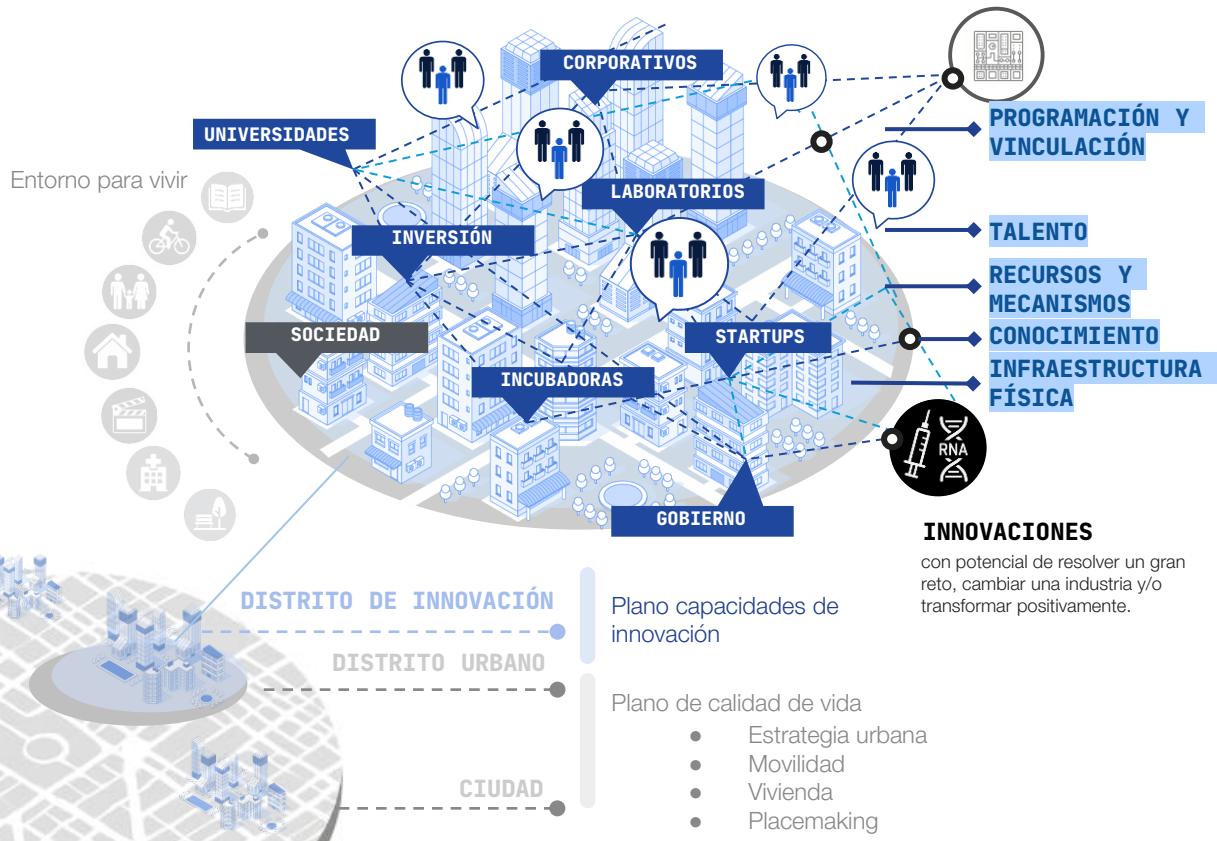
CORPORATIVOS

UNIVERSIDADES

LABORATORIOS

INVERSIÓN

SOCIEDAD

STARTUPS

INCUBADORAS

GOBIERNO

Entorno para vivir

PROGRAMACIÓN Y VINCULACIÓN

TALENTO

RECURSOS Y MECANISMOS

CONOCIMIENTO

INFRAESTRUCTURA FÍSICA

RNA

INNOVACIONES

con potencial de resolver un gran reto, cambiar una industria y/o transformar positivamente.

DISTRITO DE INNOVACIÓN

Plano capacidades de innovación

DISTRITO URBANO

Plano de calidad de vida

- Estrategia urbana
- Movilidad
- Vivienda
- Placemaking

CIUDAD